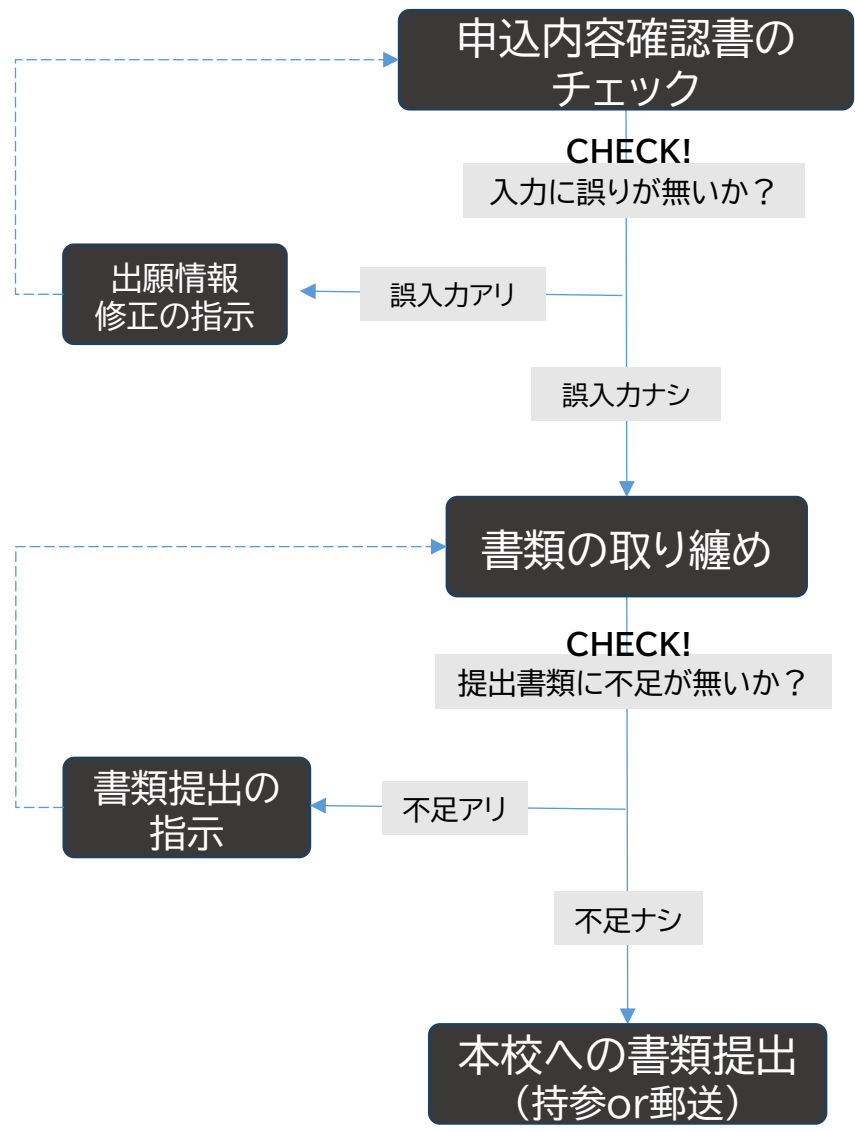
申込内容確認書のチェック

CHECK!
入力に誤りが無いか？

出願情報修正の指示

誤入力アリ

誤入力ナシ

書類の取り纏め

CHECK!
提出書類に不足が無いか？

書類提出の指示

不足アリ

不足ナシ

本校への書類提出
（持参or郵送）